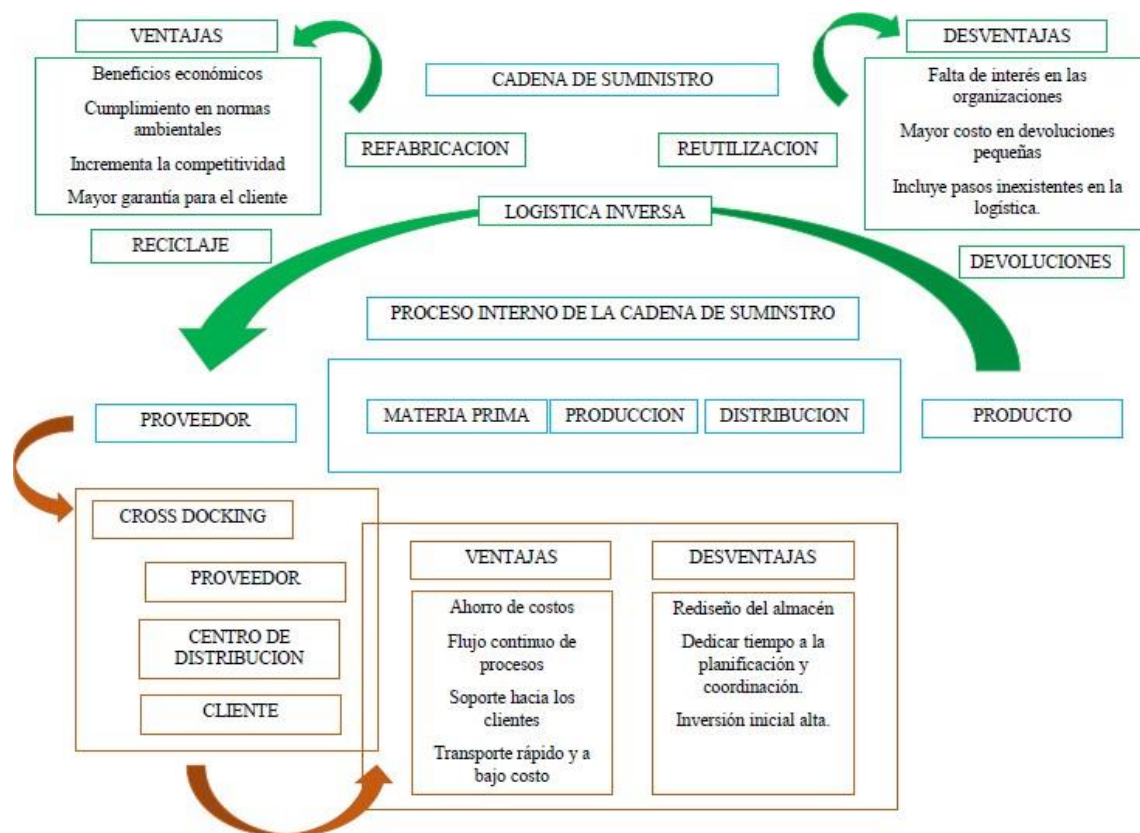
VENTAJAS

Beneficios económicos

Cumplimiento en normas ambientales

Incrementa la competitividad

Mayor garantía para el cliente

CADENA DE SUMINISTRO

DESVENTAJAS

Falta de interés en las organizaciones

Mayor costo en devoluciones pequeñas

Incluye pasos inexistentes en la logística.

REFABRICACION

REUTILIZACION

LOGISTICA INVERSA

RECICLAJE

DEVOLUCIONES

PROCESO INTERNO DE LA CADENA DE SUMINSTRO

PROVEEDOR

MATERIA PRIMA

PRODUCCION

DISTRIBUCION

PRODUCTO

CROSS DOCKING

PROVEEDOR

CENTRO DE DISTRIBUCION

CLIENTE

VENTAJAS

Ahorro de costos

Flujo continuo de procesos

Soporte hacia los clientes

Transporte rápido y a bajo costo

DESVENTAJAS

Rediseño del almacén

Dedicar tiempo a la planificación y coordinación.

Inversión inicial alta.